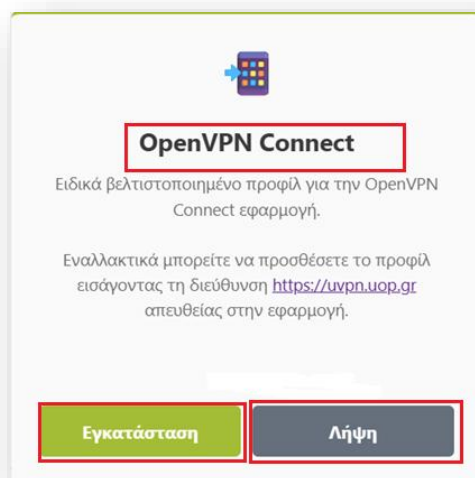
OpenVPN Connect

Ειδικά βελτιστοποιημένο προφίλ για την OpenVPN Connect εφαρμογή.

Εναλλακτικά μπορείτε να προσθέσετε το προφίλ εισάγοντας τη διεύθυνση https://uvpn.uop.gr απευθείας στην εφαρμογή.

Εγκατάσταση

Λήψη